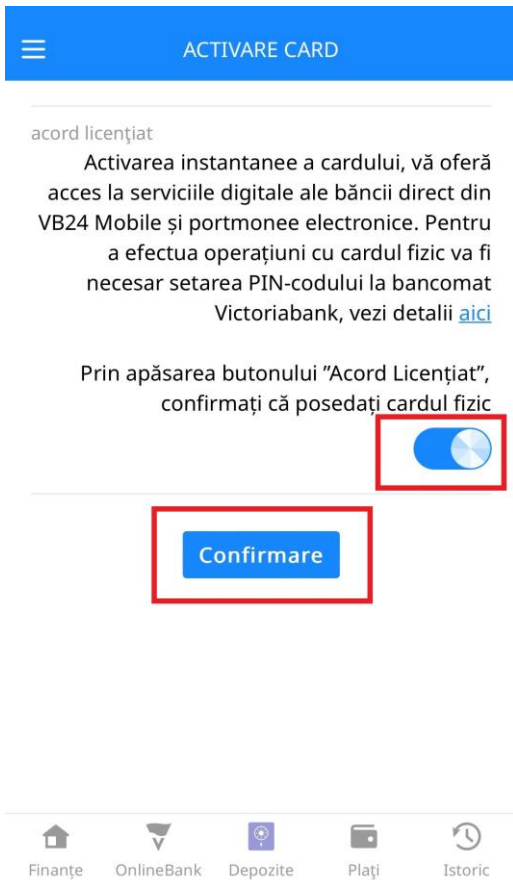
ACTIVARE CARD

acord licențiat

Activarea instantanee a cardului, vă oferă acces la serviciile digitale ale băncii direct din VB24 Mobile și portmonee electronice. Pentru a efectua operațiuni cu cardul fizic va fi necesar setarea PIN-codului la bancomat Victoriabank, vezi detalii aici

Prin apăsarea butonului ”Acord Licențiat”, confirmați că posedați cardul fizic

Confirmare

Finanțe OnlineBank Depozite Plăți Istoric